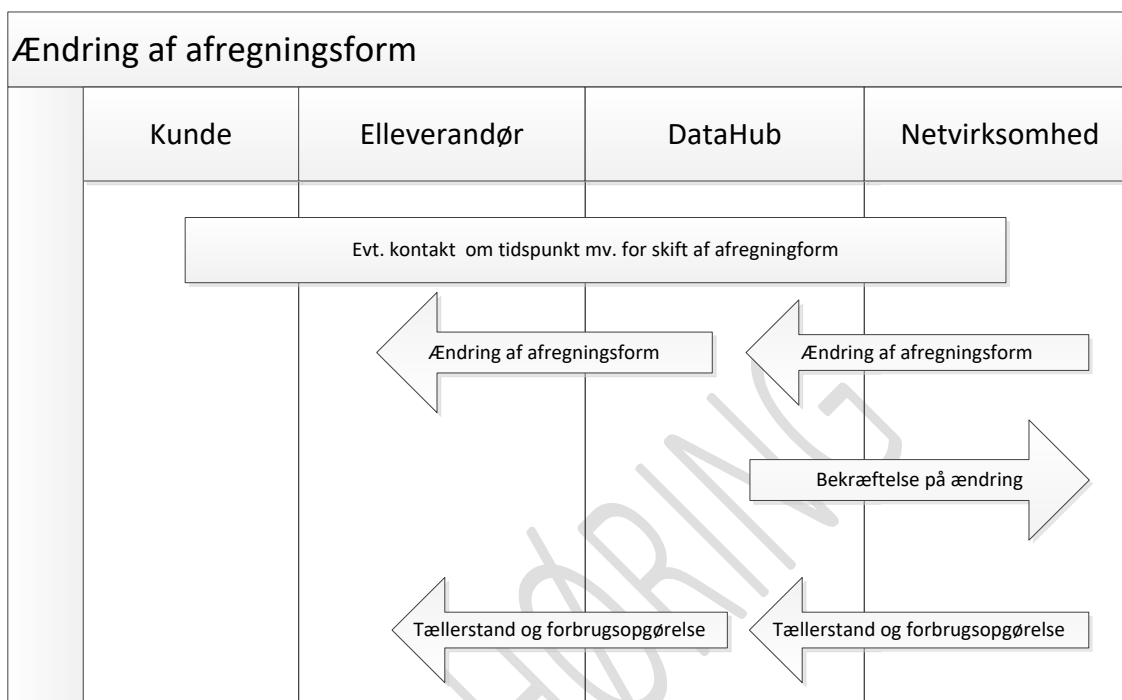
Ændring af afregningsform

| Kunde | Elleverandør | DataHub | Netvirksomhed |
|---|---|---|---|

Evt. kontakt om tidspunkt mv. for skift af afregningform

Ændring af afregningsform

Ændring af afregningsform

Bekræftelse på ændring

Tællerstand og forbrugsopgørelse

Tællerstand og forbrugsopgørelse

HØRING